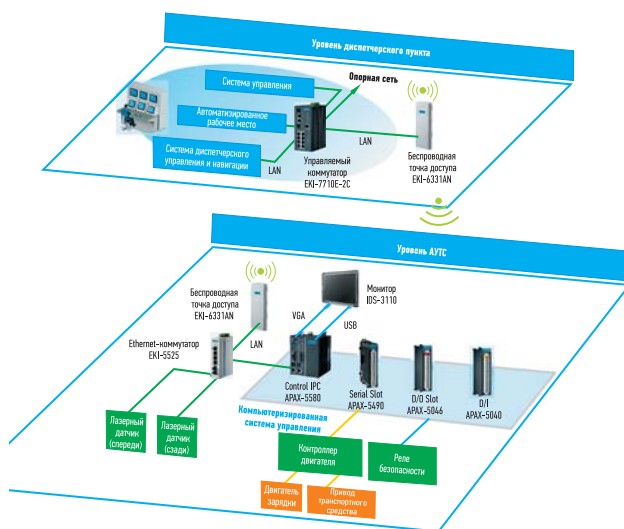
Уровень диспетчерского пункта

Система управления

Опорная сеть

Автоматизированное рабочее место

Система диспетчерского управления и навигации

LAN

LAN

Управляемый коммутатор EKI-7710E-2C

Беспроводная точка доступа EKI-6331AN

Уровень АУТС

Беспроводная точка доступа EKI-6331AN

Монитор IDS-3110

VGA

USB

Ethernet-коммутатор EKI-5525

LAN

Control IPC APAX-5580

Serial Slot APAX-5490

D/O Slot APAX-5046

D/I APAX-5040

Компьютеризированная система управления

Лазерный датчик (спереди)

Лазерный датчик (сзади)

Контроллер двигателя

Реле безопасности

Двигатель зарядки

Привод транспортного средства